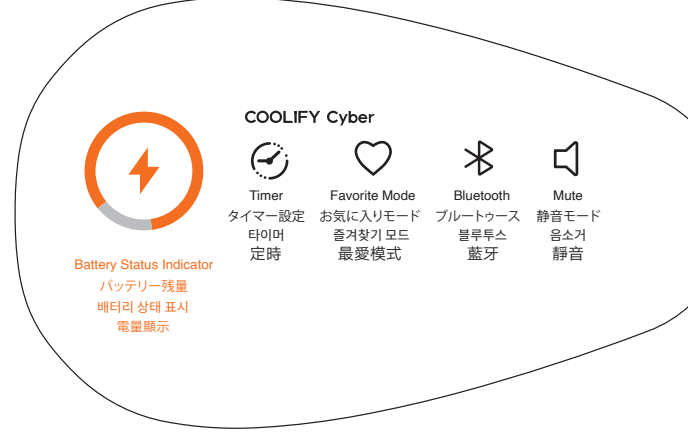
COOLIFY Cyber

Battery Status Indicator
バッテリー残量
배터리 상태 표시
電量顯示

Timer
タイマー設定
타이머
定時

Favorite Mode
お気に入りモード
즐겨찾기 모드
最愛模式

Bluetooth
ブルートゥース
블루투스
藍牙

Mute
静音モード
음소거
靜音